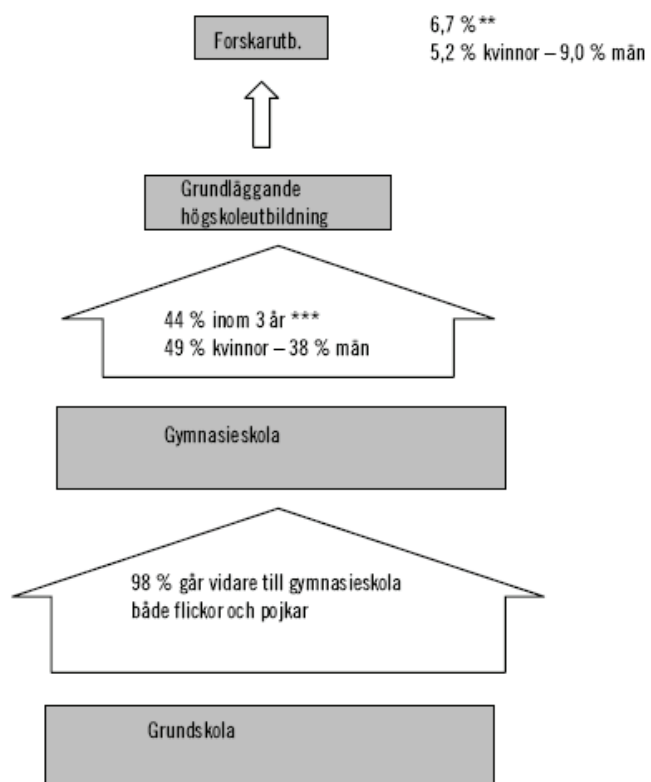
Forskarutb.

6,7 % **
5,2 % kvinnor – 9,0 % män

Grundläggande högskoleutbildning

44 % inom 3 år ***
49 % kvinnor – 38 % män

Gymnasieskola

98 % går vidare till gymnasieskola
både flickor och pojkar

Grundskola